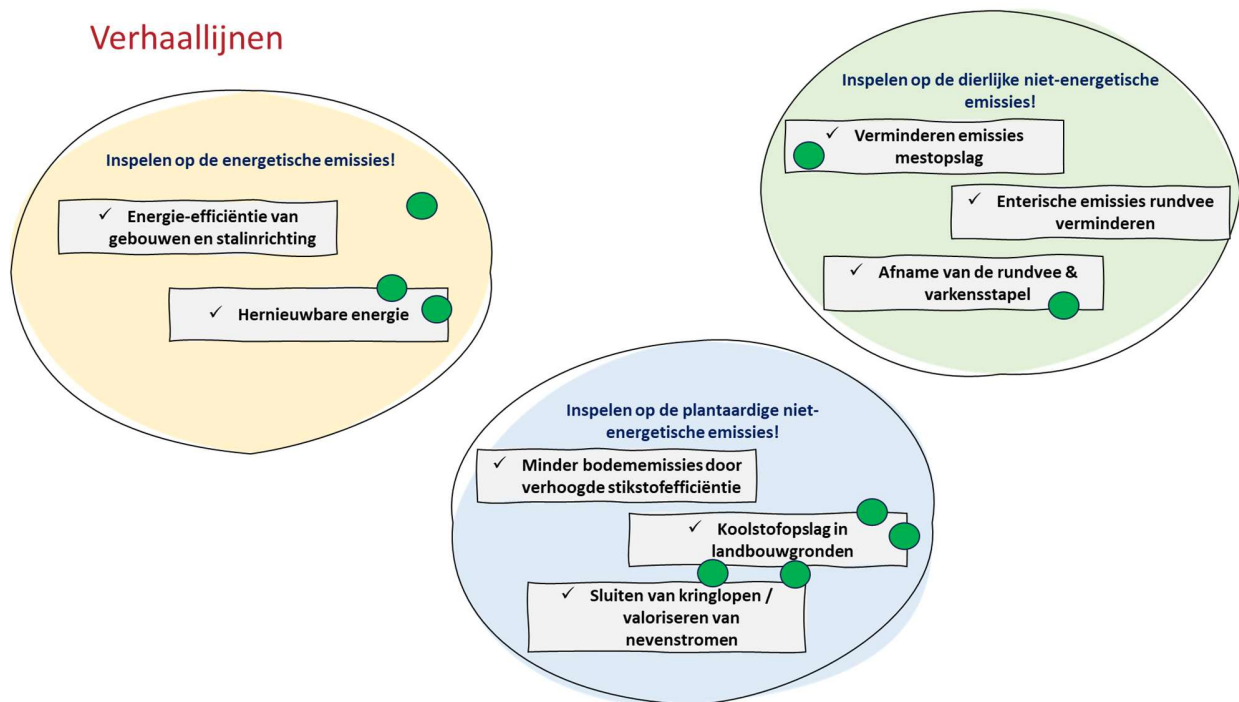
Verhaallijnen

Inspelen op de energetische emissies!

✓ Energie-efficiëntie van gebouwen en stalinrichting

✓ Hernieuwbare energie

Inspelen op de dierlijke niet-energetische emissies!

✓ Verminderen emissies mestopslag

✓ Enterische emissies rundvee verminderen

✓ Afname van de rundvee & varkensstapel

Inspelen op de plantaardige niet-energetische emissies!

✓ Minder bodememissies door verhoogde stikstofefficiëntie

✓ Koolstofopslag in landbouwgronden

✓ Sluiten van kringlopen / valoriseren van nevenstromen